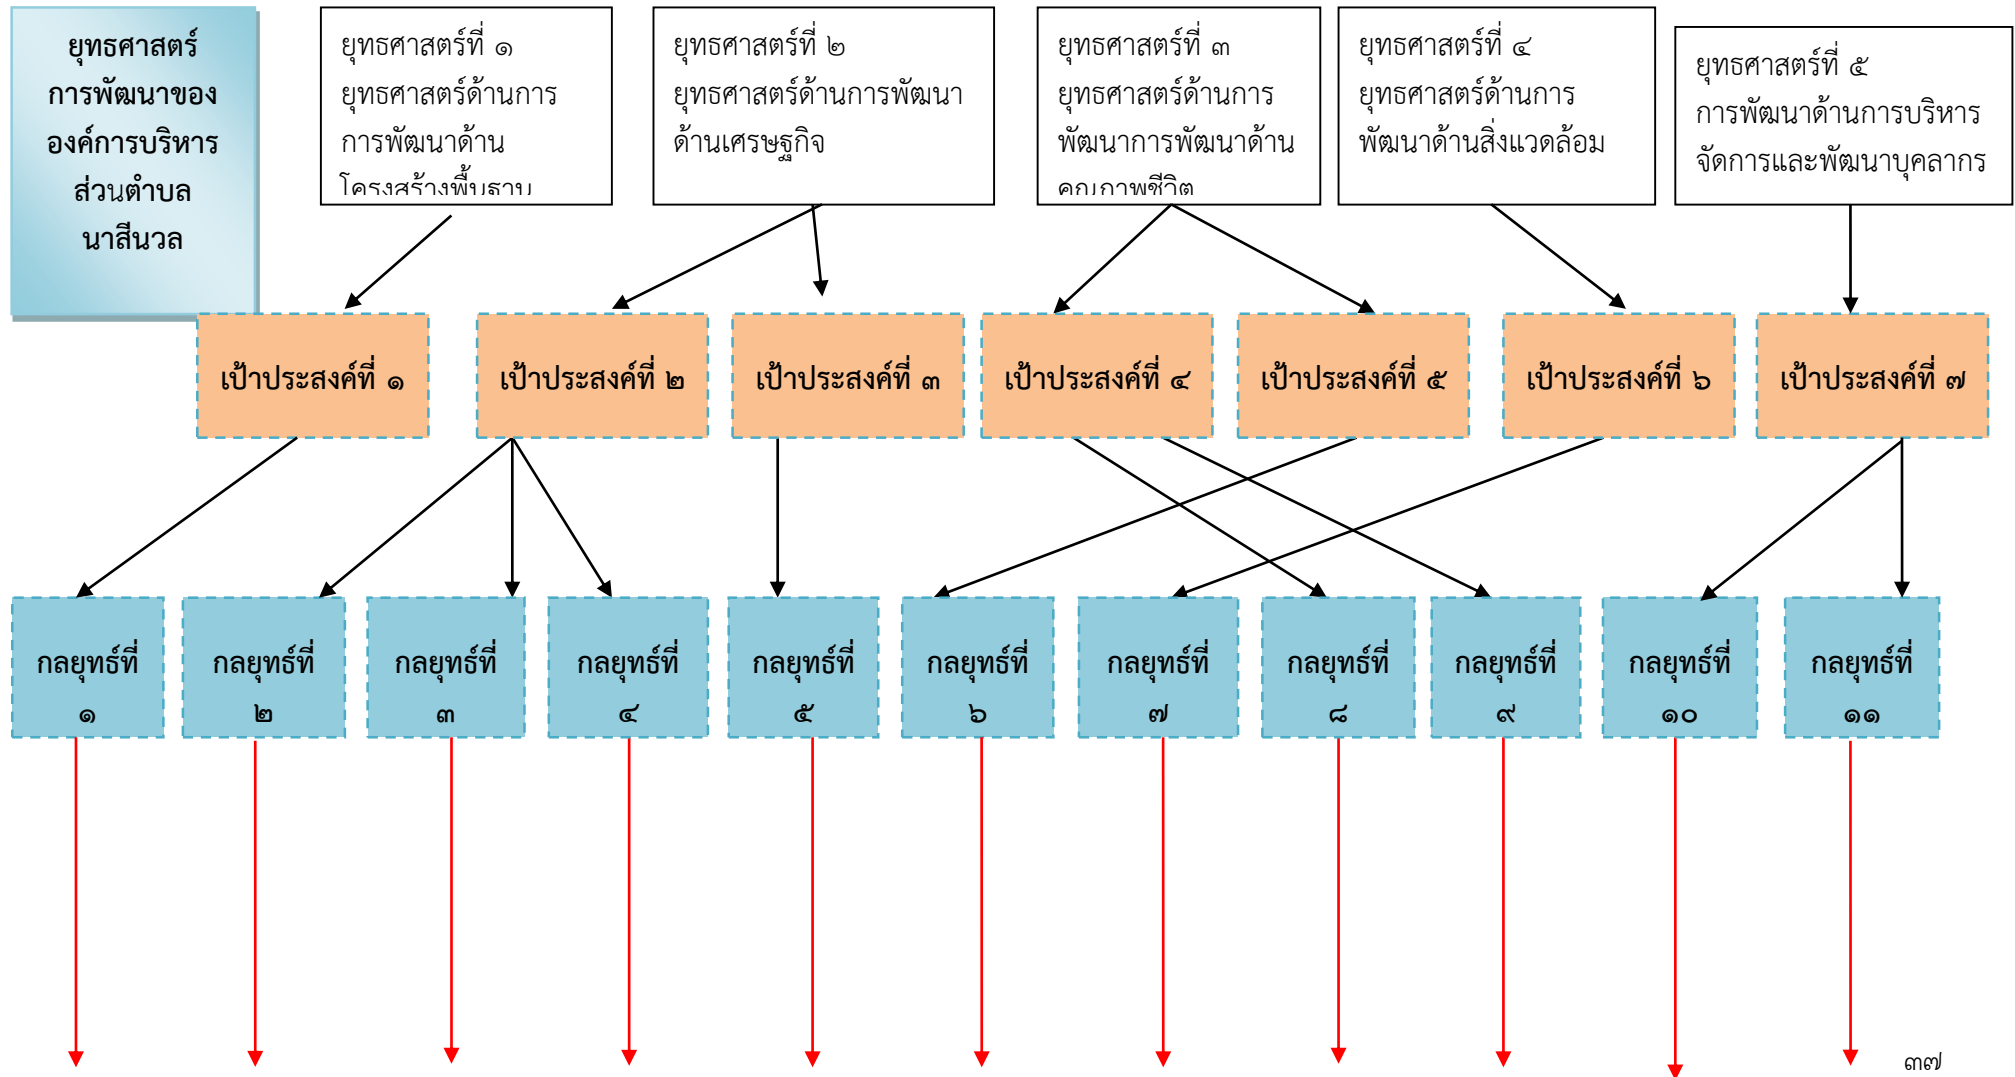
ยุทธศาสตร์การพัฒนาขององค์การบริหารส่วนตำบลนาสีนวล

ยุทธศาสตร์ที่ ๑ ยุทธศาสตร์ด้านการการพัฒนาด้านโครงสร้างพื้นฐาน

ยุทธศาสตร์ที่ ๒ ยุทธศาสตร์ด้านการพัฒนาด้านเศรษฐกิจ

ยุทธศาสตร์ที่ ๓ ยุทธศาสตร์ด้านการพัฒนาการพัฒนาด้านคุณภาพชีวิต

ยุทธศาสตร์ที่ ๔ ยุทธศาสตร์ด้านการพัฒนาด้านสิ่งแวดล้อม

ยุทธศาสตร์ที่ ๕ การพัฒนาด้านการบริหารจัดการและพัฒนาบุคลากร

เป้าประสงค์ที่ ๑

เป้าประสงค์ที่ ๒

เป้าประสงค์ที่ ๓

เป้าประสงค์ที่ ๔

เป้าประสงค์ที่ ๕

เป้าประสงค์ที่ ๖

เป้าประสงค์ที่ ๗

กลยุทธ์ที่ ๑

กลยุทธ์ที่ ๒

กลยุทธ์ที่ ๓

กลยุทธ์ที่ ๔

กลยุทธ์ที่ ๕

กลยุทธ์ที่ ๖

กลยุทธ์ที่ ๗

กลยุทธ์ที่ ๘

กลยุทธ์ที่ ๙

กลยุทธ์ที่ ๑๐

กลยุทธ์ที่ ๑๑

๓๗